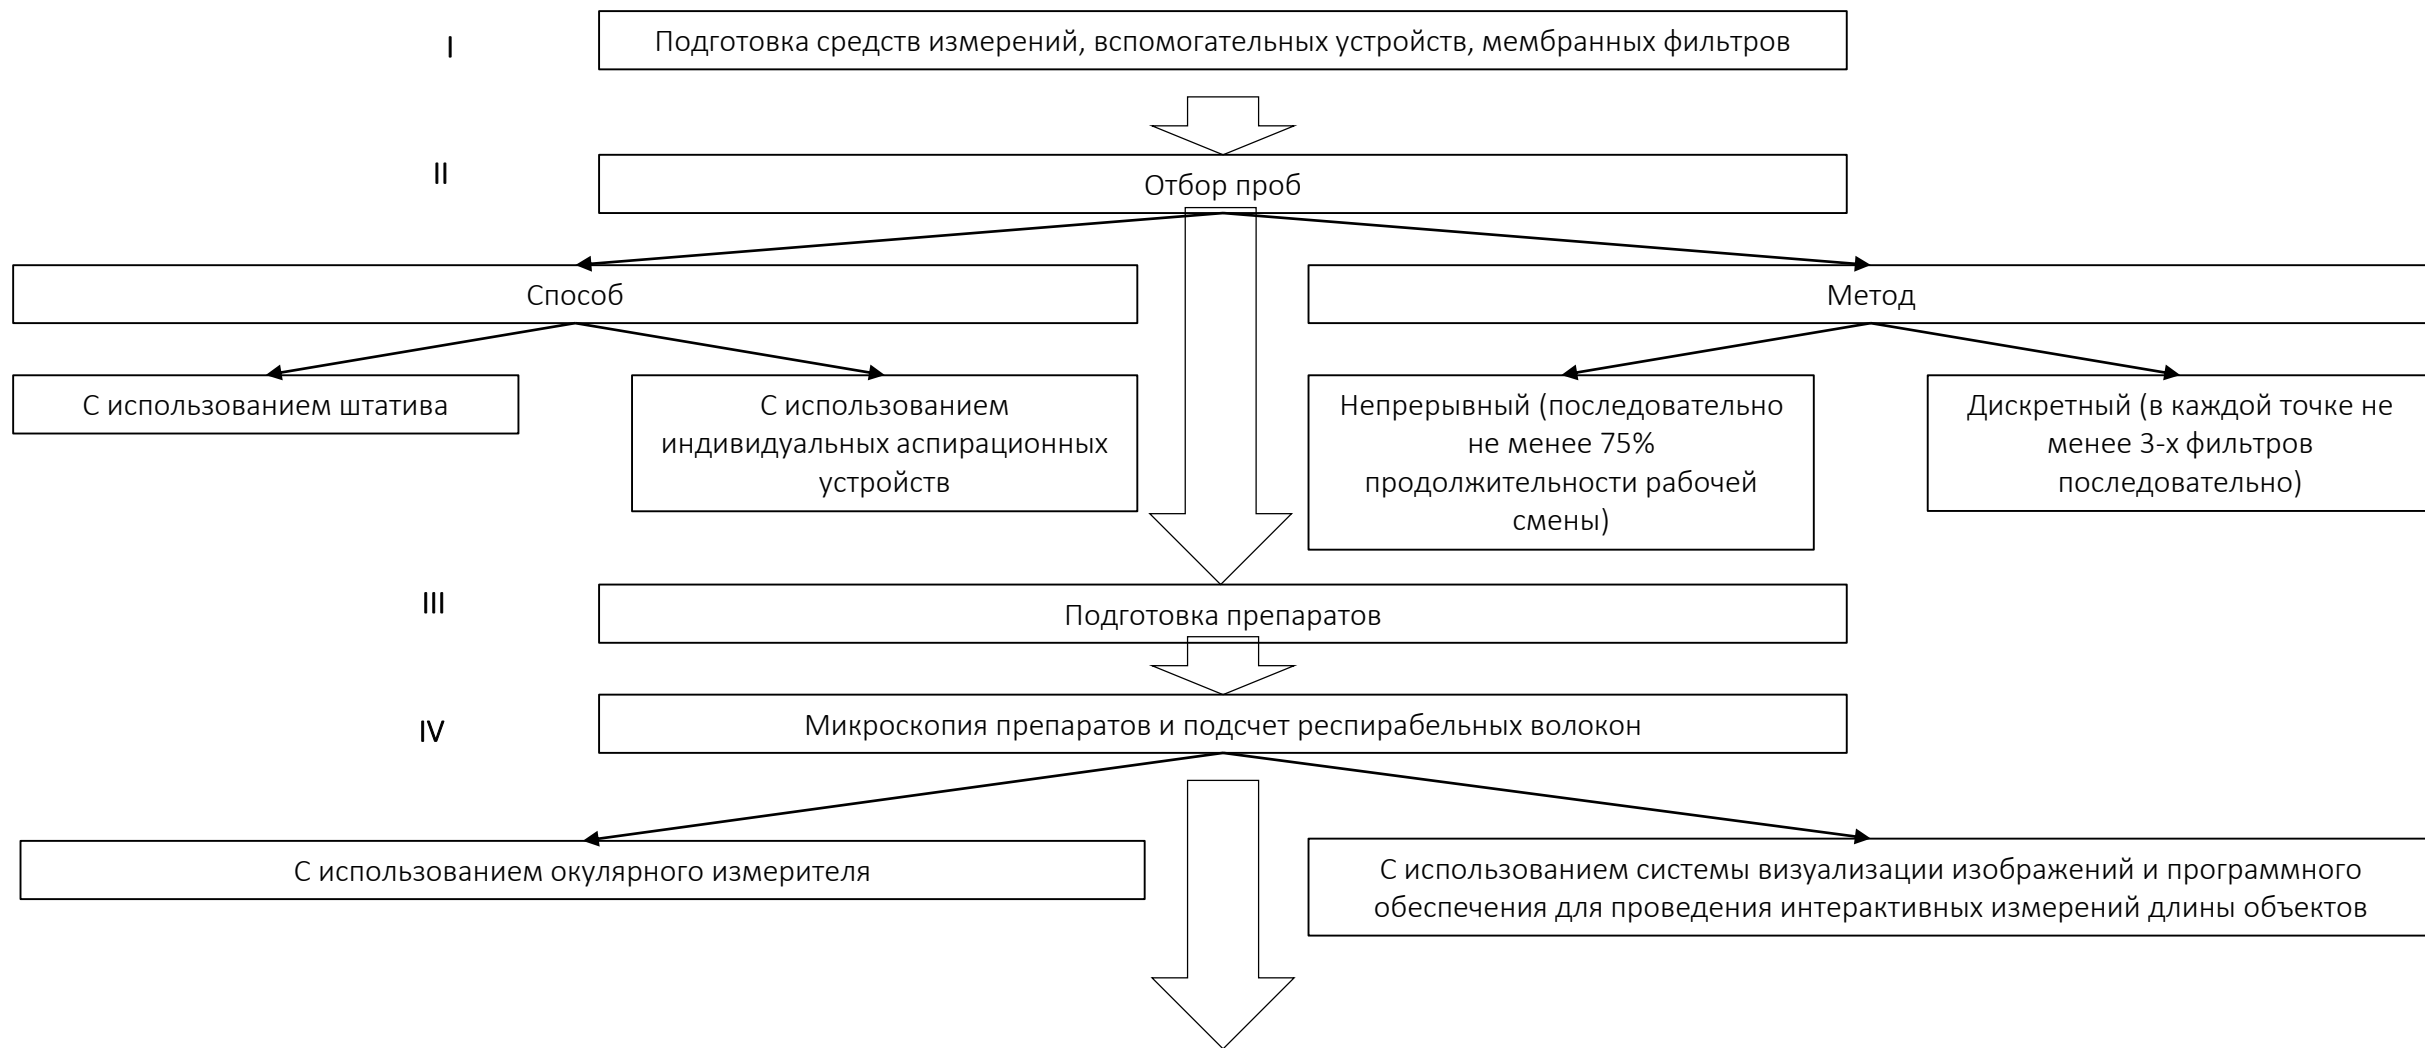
I

Подготовка средств измерений, вспомогательных устройств, мембранных фильтров

II

Отбор проб

Способ

Метод

С использованием штатива

С использованием индивидуальных аспирационных устройств

Непрерывный (последовательно не менее 75% продолжительности рабочей смены)

Дискретный (в каждой точке не менее 3-х фильтров последовательно)

III

Подготовка препаратов

IV

Микроскопия препаратов и подсчет респирабельных волокон

С использованием окулярного измерителя

С использованием системы визуализации изображений и программного обеспечения для проведения интерактивных измерений длины объектов